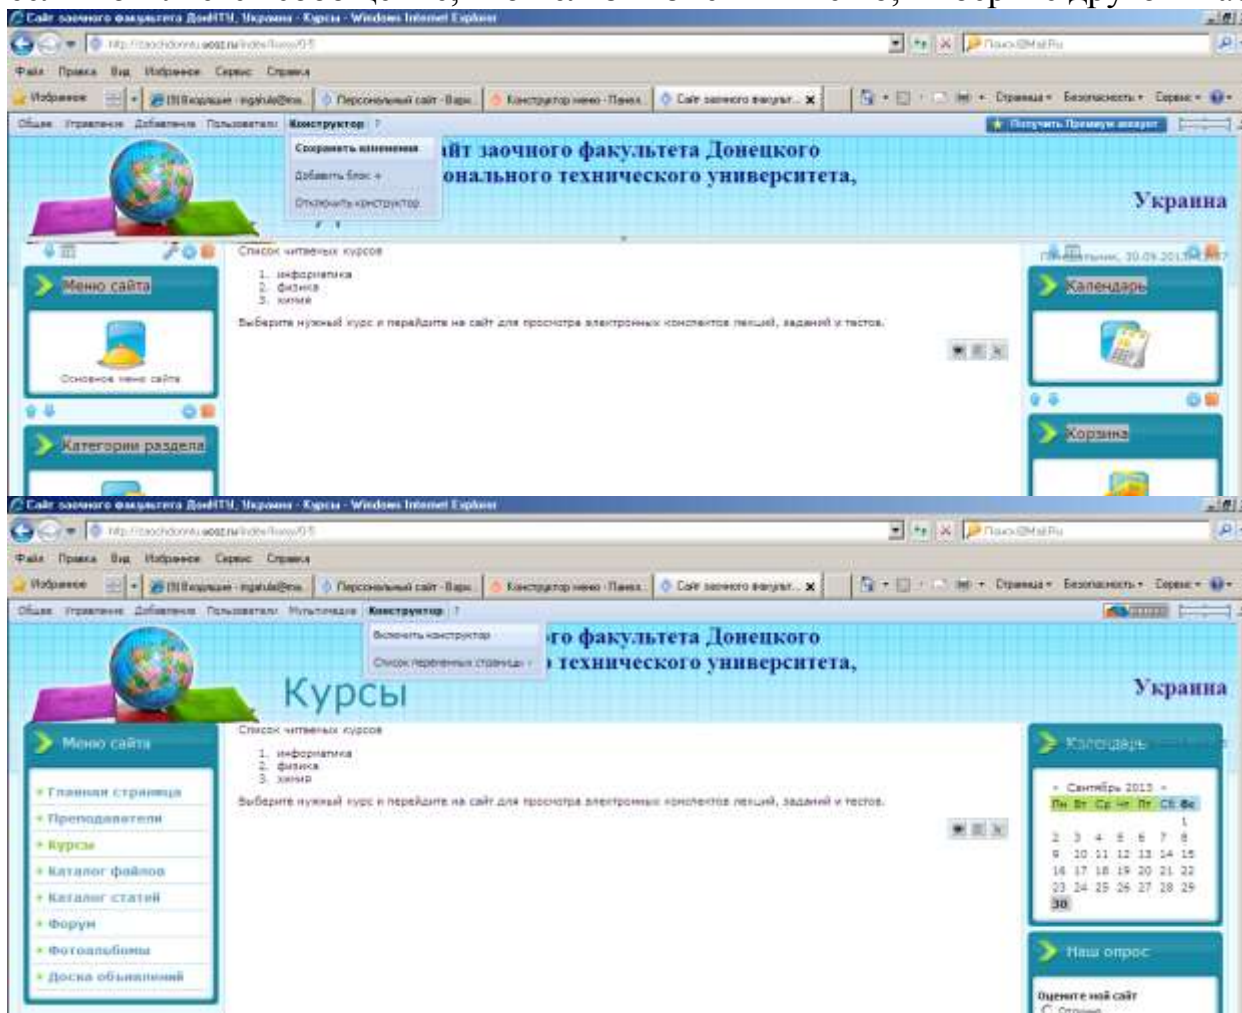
Сайт заочного факультета ДонНТУ, Украина - Курсы - Windows Internet Explorer
http://zaochdonntu.ucoz.ru/index/kursy/0-5
Поиск@Mail.Ru
Файл Правка Вид Избранное Сервис Справка
Избранное
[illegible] Входящие - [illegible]
Персональный сайт - Вари...
Конструктор меню - Панел...
Сайт заочного факул...
Страница Безопасность Сервис
Общее Управление Добавления Пользователи Конструктор ?
Получить Премиум аккаунт
Сохранить изменения
Добавить блок +
Отключить конструктор
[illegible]айт заочного факультета Донецкого
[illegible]онального технического университета,
Украина
Список читаемых курсов
1. информатика
2. физика
3. химия
Выберите нужный курс и перейдите на сайт для просмотра электронных конспектов лекций, заданий и тестов.
Меню сайта
Основное меню сайта
Категории раздела
Понедельник, 30.09.2013
Календарь
Корзина

Сайт заочного факультета ДонНТУ, Украина - Курсы - Windows Internet Explorer
http://zaochdonntu.ucoz.ru/index/kursy/0-5
Поиск@Mail.Ru
Файл Правка Вид Избранное Сервис Справка
Избранное
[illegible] Входящие - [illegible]
Персональный сайт - Вари...
Конструктор меню - Панел...
Сайт заочного факул...
Страница Безопасность Сервис
Общее Управление Добавления Пользователи Мультимедиа Конструктор ?
Включить конструктор
Список переменных страницы
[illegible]го факультета Донецкого
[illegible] технического университета,
Украина
Курсы
Список читаемых курсов
1. информатика
2. физика
3. химия
Выберите нужный курс и перейдите на сайт для просмотра электронных конспектов лекций, заданий и тестов.
Меню сайта
Главная страница
Преподаватели
Курсы
Каталог файлов
Каталог статей
Форум
Фотоальбомы
Доска объявлений
Календарь
« Сентябрь 2013 »

| Пн | Вт | Ср | Чт | Пт | Сб | Вс |
|---|---|---|---|---|---|---|
| | | | | | | 1 |
| 2 | 3 | 4 | 5 | 6 | 7 | 8 |
| 9 | 10 | 11 | 12 | 13 | 14 | 15 |
| 16 | 17 | 18 | 19 | 20 | 21 | 22 |
| 23 | 24 | 25 | 26 | 27 | 28 | 29 |
| 30 | | | | | | |

Наш опрос
Оцените мой сайт
Отлично